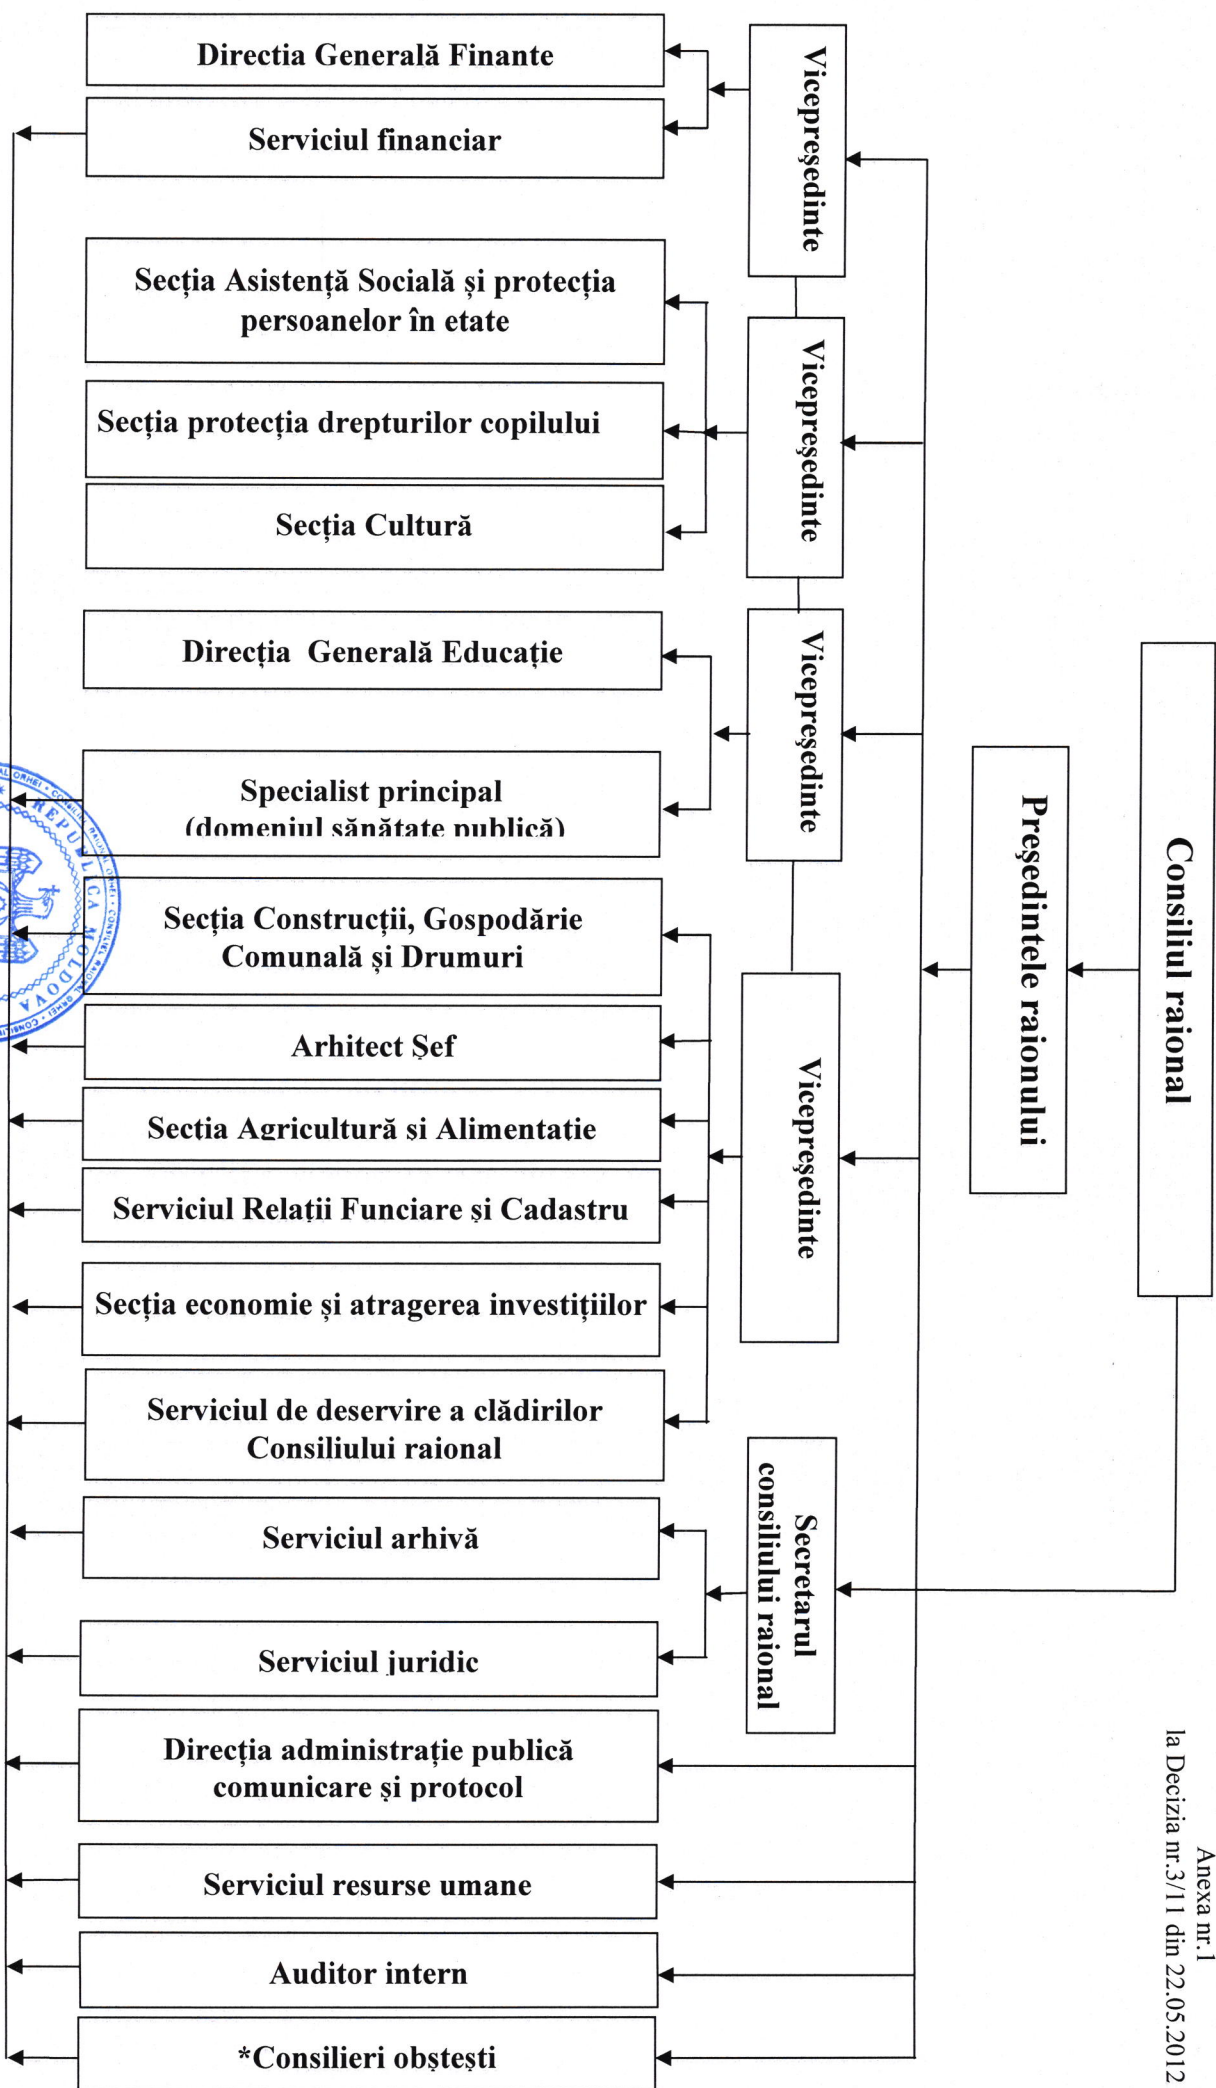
Anexa nr.1
la Decizia nr.3/11 din 22.05.2012

Consiliul raional

Preşedintele raionului

Vicepreşedinte

Vicepreşedinte

Vicepreşedinte

Vicepreşedinte

Secretarul consiliului raional

Directia Generală Finante

Serviciul financiar

Secția Asistență Socială și protecția persoanelor în etate

Secția protecția drepturilor copilului

Secția Cultură

Direcția Generală Educație

Specialist principal (domeniul sănătate publică)

Secția Construcții, Gospodărie Comunală și Drumuri

Arhitect Şef

Sectia Agricultură si Alimentatie

Serviciul Relații Funciare și Cadastru

Secția economie și atragerea investițiilor

Serviciul de deservire a clădirilor Consiliului raional

Serviciul arhivă

Serviciul juridic

Direcția administrație publică comunicare și protocol

Serviciul resurse umane

Auditor intern

*Consilieri obștești

REPUBLICA MOLDOVA
CONSILIUL RAIONAL ORHEI